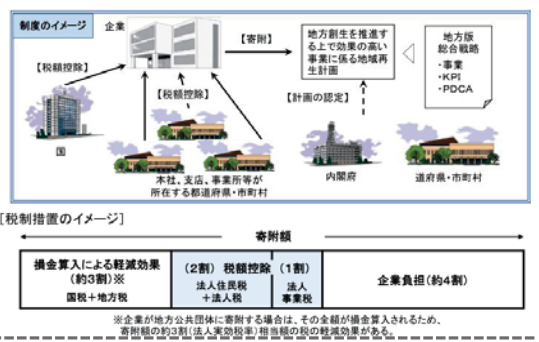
制度のイメージ

企業

【寄附】

地方創生を推進する上で効果の高い事業に係る地域再生計画

地方版総合戦略
・事業
・KPI
・PDCA

【税額控除】

【税額控除】

【計画の認定】

国

本社、支店、事業所等が所在する都道府県・市町村

内閣府

道府県・市町村

[税制措置のイメージ]

寄附額

| 損金算入による軽減効果（約3割）※ 国税＋地方税 | （2割） 税額控除 法人住民税＋法人税 | （1割） 法人事業税 | 企業負担（約4割） |
|---|---|---|---|

※企業が地方公共団体に寄附する場合は、その全額が損金算入されるため、寄附額の約3割（法人実効税率）相当額の税の軽減効果がある。